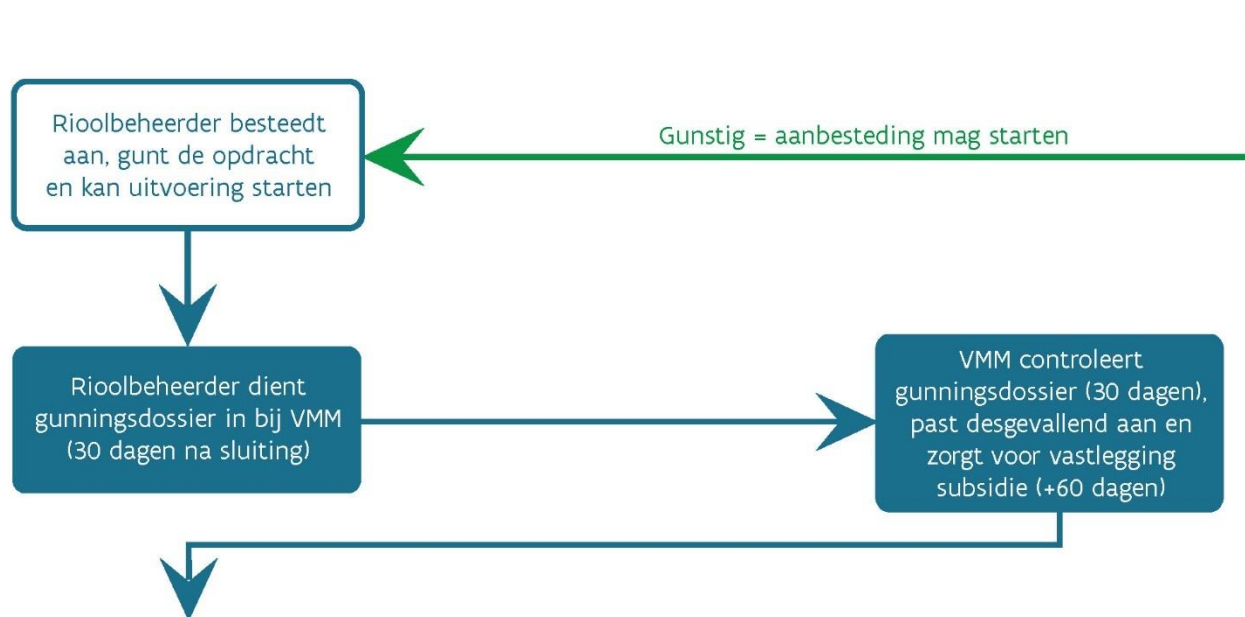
Rioolbeheerder besteedt aan, gunt de opdracht en kan uitvoering starten

Gunstig = aanbesteding mag starten

Rioolbeheerder dient gunningsdossier in bij VMM (30 dagen na sluiting)

VMM controleert gunningsdossier (30 dagen), past desgevallend aan en zorgt voor vastlegging subsidie (+60 dagen)